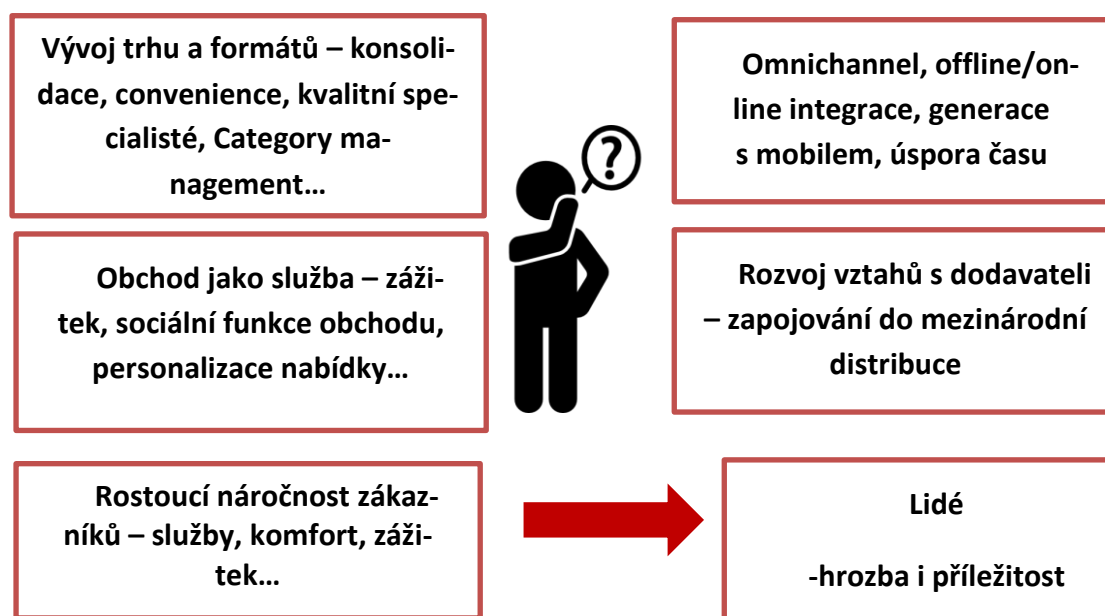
Vývoj trhu a formátů – konsolidace, convenience, kvalitní specialisté, Category management…

Omnichannel, offline/online integrace, generace s mobilem, úspora času

?

Obchod jako služba – zážitek, sociální funkce obchodu, personalizace nabídky…

Rozvoj vztahů s dodavateli – zapojování do mezinárodní distribuce

Rostoucí náročnost zákazníků – služby, komfort, zážitek…

Lidé

-hrozba i příležitost